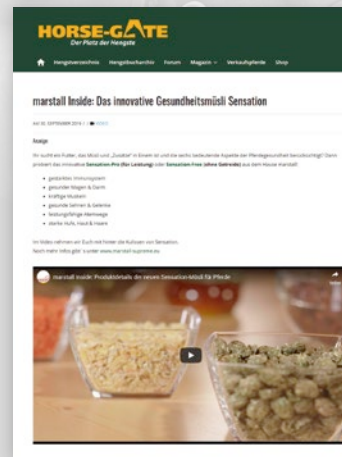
HORSE-GATE
Der Platz der Hengste

Hengstverzeichnis Hengstbucharchiv Forum Magazin Verkaufspferde Shop

marstall Inside: Das innovative Gesundheitsmüsli Sensation

AM 30. SEPTEMBER 2019 | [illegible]

Anzeige

Ihr sucht ein Futter, das Müsli und „Zusätze" in Einem ist und die sechs bedeutende Aspekte der Pferdegesundheit berücksichtigt? Dann probiert das innovative Sensation-Pro (für Leistung) oder Sensation-Free (ohne Getreide) aus dem Hause marstall!

- gestärktes Immunsystem
- gesunder Magen & Darm
- kräftige Muskeln
- gesunde Sehnen & Gelenke
- leistungsfähige Atemwege
- starke Hufe, Haut & Haare

Im Video nehmen wir Euch mit hinter die Kulissen von Sensation.
Noch mehr Infos gibt´s unter www.marstall-supreme.eu

marstall Inside: Produktdetails des neuen Sensation-Müsli für Pferde